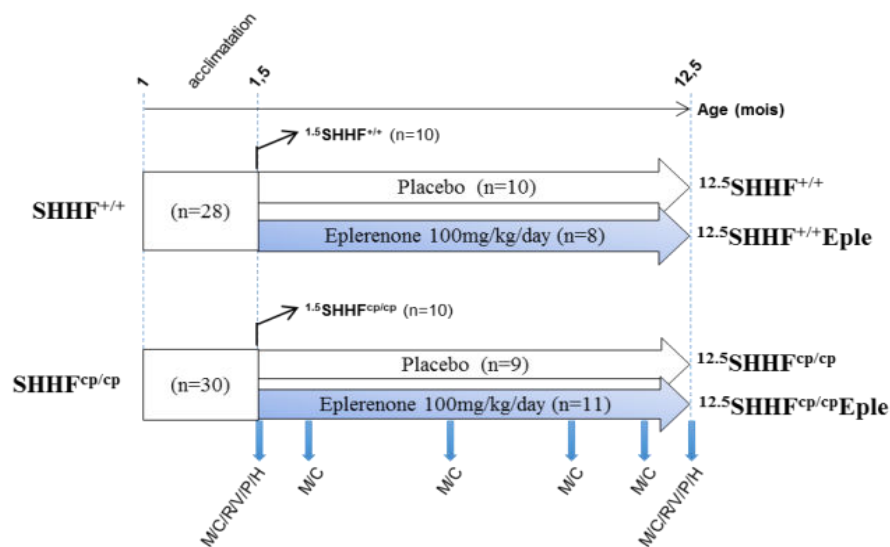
1

acclimatation

1,5

12,5

Age (mois)

$^{1.5}$SHHF$^{+/+}$ (n=10)

SHHF$^{+/+}$

(n=28)

Placebo (n=10)

$^{12.5}$SHHF$^{+/+}$

Eplerenone 100mg/kg/day (n=8)

$^{12.5}$SHHF$^{+/+}$Eple

$^{1.5}$SHHF$^{cp/cp}$ (n=10)

SHHF$^{cp/cp}$

(n=30)

Placebo (n=9)

$^{12.5}$SHHF$^{cp/cp}$

Eplerenone 100mg/kg/day (n=11)

$^{12.5}$SHHF$^{cp/cp}$Eple

M/C/R/V/P/H

M/C

M/C

M/C

M/C

M/C/R/V/P/H